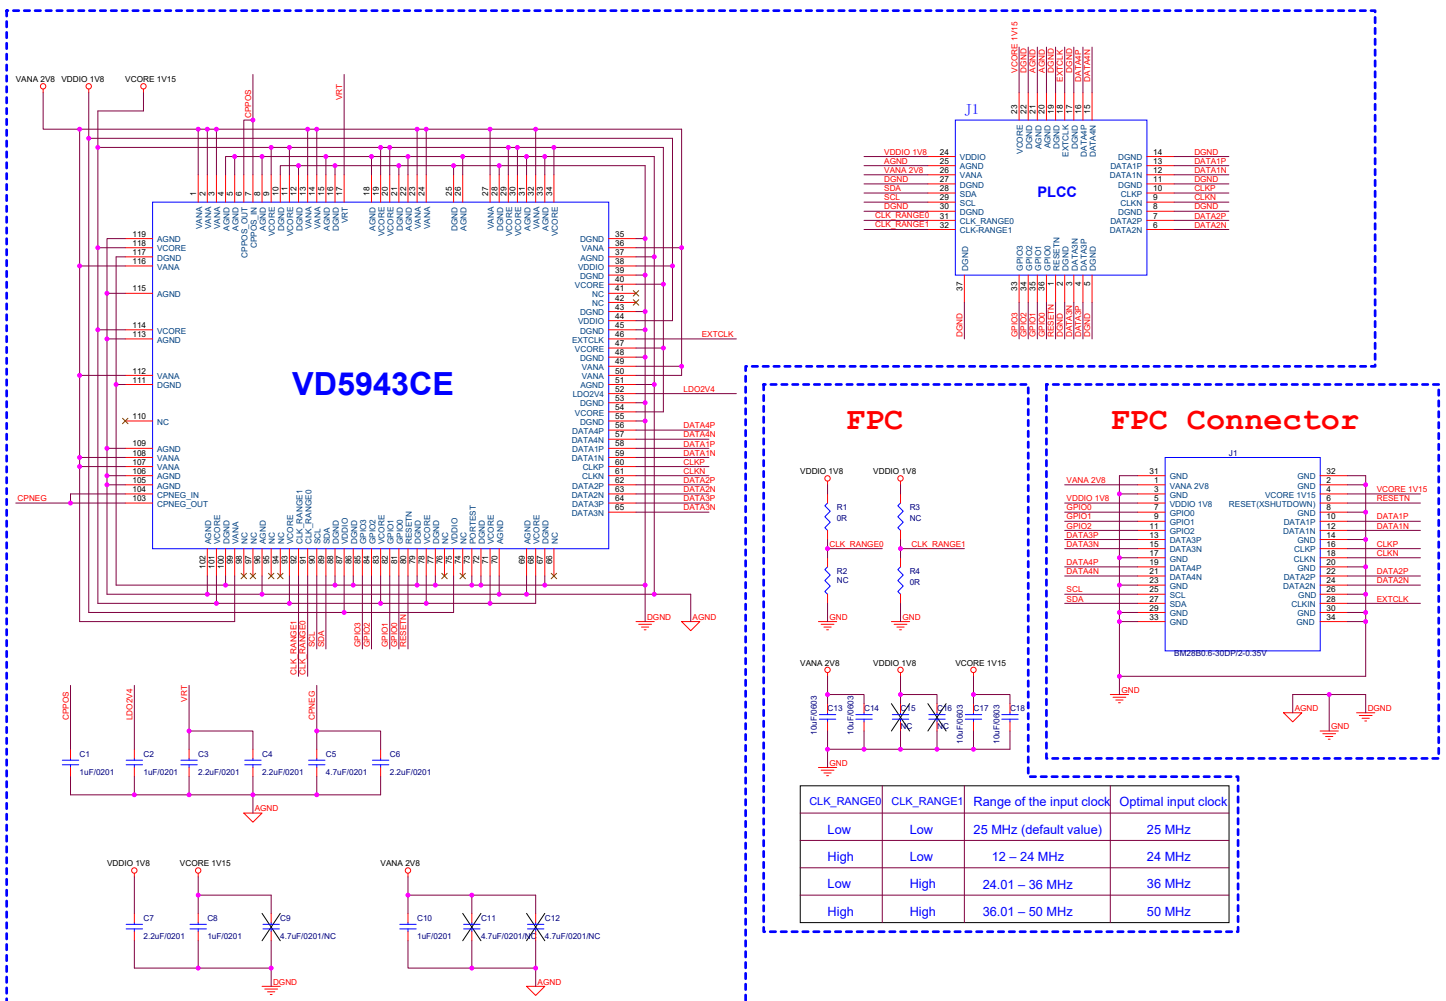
VANA 2V8 VDDIO 1V8 VCORE 1V15

CPPOS

VRT

VD5943CE

AGND VCORE DGND VANA 119 118 117 116
AGND 115
VCORE AGND 114 113
VANA DGND 112 111
NC 110
AGND VANA VANA AGND AGND CPNEG_IN CPNEG_OUT 109 108 107 106 105 104 103

CPNEG

VANA VANA VANA AGND AGND CPPOS_OUT CPPOS_IN AGND VCORE VCORE DGND DGND VANA AGND DGND VRT AGND VCORE VCORE DGND AGND AGND VANA VANA DGND AGND VANA DGND VCORE VCORE AGND VANA AGND VCORE

1 2 3 4 5 6 7 8 9 10 11 12 13 14 15 16 17 18 19 20 21 22 23 24 25 26 27 28 29 30 31 32 33 34

DGND 35
VANA 36
AGND 37
VDDIO 38
DGND 39
VCORE 40
NC 41
NC 42
DGND 43
VDDIO 44
DGND 45
EXTCLK 46
VCORE 47
DGND 48
VANA 49
VANA 50
AGND 51
LDO2V4 52
DGND 53
VCORE 54
DGND 55
DATA4P 56
DATA4N 57
DATA1P 58
DATA1N 59
CLKP 60
CLKN 61
DATA2P 62
DATA2N 63
DATA3P 64
DATA3N 65

EXTCLK
LDO2V4
DATA4P DATA4N DATA1P DATA1N CLKP CLKN DATA2P DATA2N DATA3P DATA3N

AGND VCORE DGND VANA NC AGND NC NC VCORE CLK_RANGE1 CLK_RANGE0 SCL SDA DGND VDDIO GPIO3 GPIO2 VCORE GPIO1 GPIO0 RESETN DGND VCORE DGND NC VDDIO NC PORTEST DGND VCORE AGND AGND VCORE DGND NC

102 101 100 99 98 97 96 95 94 93 92 91 90 89 88 87 86 85 84 83 82 81 80 79 78 77 76 75 74 73 72 71 70 69 68 67 66

CLK_RANGE1 CLK_RANGE0 SCL SDA GPIO3 GPIO2 GPIO1 GPIO0 RESETN

DGND AGND

CPPOS LDO2V4 VRT CPNEG
C1 1uF/0201 C2 1uF/0201 C3 2.2uF/0201 C4 2.2uF/0201 C5 4.7uF/0201 C6 2.2uF/0201
AGND

VDDIO 1V8 VCORE 1V15
C7 2.2uF/0201 C8 1uF/0201 C9 4.7uF/0201/NC
DGND

VANA 2V8
C10 1uF/0201 C11 4.7uF/0201/NC C12 4.7uF/0201/NC
AGND

J1
VCORE 1V15 DGND DGND AGND AGND EXTCLK DGND DATA4P DATA4N
VCORE DGND AGND AGND DGND EXTCLK DGND DATA4P DATA4N
23 22 21 20 19 18 17 16 15

PLCC

VDDIO 1V8 24 VDDIO
AGND 25 AGND
VANA 2V8 26 VANA
DGND 27 DGND
SDA 28 SDA
SCL 29 SCL
DGND 30 DGND
CLK_RANGE0 31 CLK_RANGE0
CLK_RANGE1 32 CLK-RANGE1

DGND 14 DGND
DATA1P 13 DATA1P
DATA1N 12 DATA1N
DGND 11 DGND
CLKP 10 CLKP
CLKN 9 CLKN
DGND 8 DGND
DATA2P 7 DATA2P
DATA2N 6 DATA2N

DGND GPIO3 GPIO2 GPIO1 GPIO0 RESETN DGND DATA3N DATA3P DGND
37 33 34 35 36 1 2 3 4 5
DGND GPIO3 GPIO2 GPIO1 GPIO0 RESETN DGND DATA3N DATA3P DGND

FPC

VDDIO 1V8 VDDIO 1V8
R1 0R R3 NC
CLK_RANGE0 CLK_RANGE1
R2 NC R4 0R
GND GND

VANA 2V8 VDDIO 1V8 VCORE 1V15
10uF/0603 C13 10uF/0603 C14 C15 NC C16 NC 10uF/0603 C17 10uF/0603 C18
GND

FPC Connector

J1
VANA 2V8 VDDIO 1V8 GPIO0 GPIO1 GPIO2 DATA3P DATA3N DATA4P DATA4N SCL SDA
31 GND
1 VANA 2V8
3 GND
5 VDDIO 1V8
7 GPIO0
9 GPIO1
11 GPIO2
13 DATA3P
15 DATA3N
17 GND
19 DATA4P
21 DATA4N
23 GND
25 SCL
27 SDA
29 GND
33 GND

GND 32
GND 2
VCORE 1V15 4
RESET(XSHUTDOWN) 6
GND 8
DATA1P 10
DATA1N 12
GND 14
CLKP 16
CLKN 18
GND 20
DATA2P 22
DATA2N 24
GND 26
CLKIN 28
GND 30
GND 34

VCORE 1V15 RESETN DATA1P DATA1N CLKP CLKN DATA2P DATA2N EXTCLK
BM28B0.6-30DP/2-0.35V
GND AGND GND DGND

| CLK_RANGE0 | CLK_RANGE1 | Range of the input clock | Optimal input clock |
|---|---|---|---|
| Low | Low | 25 MHz (default value) | 25 MHz |
| High | Low | 12 – 24 MHz | 24 MHz |
| Low | High | 24.01 – 36 MHz | 36 MHz |
| High | High | 36.01 – 50 MHz | 50 MHz |